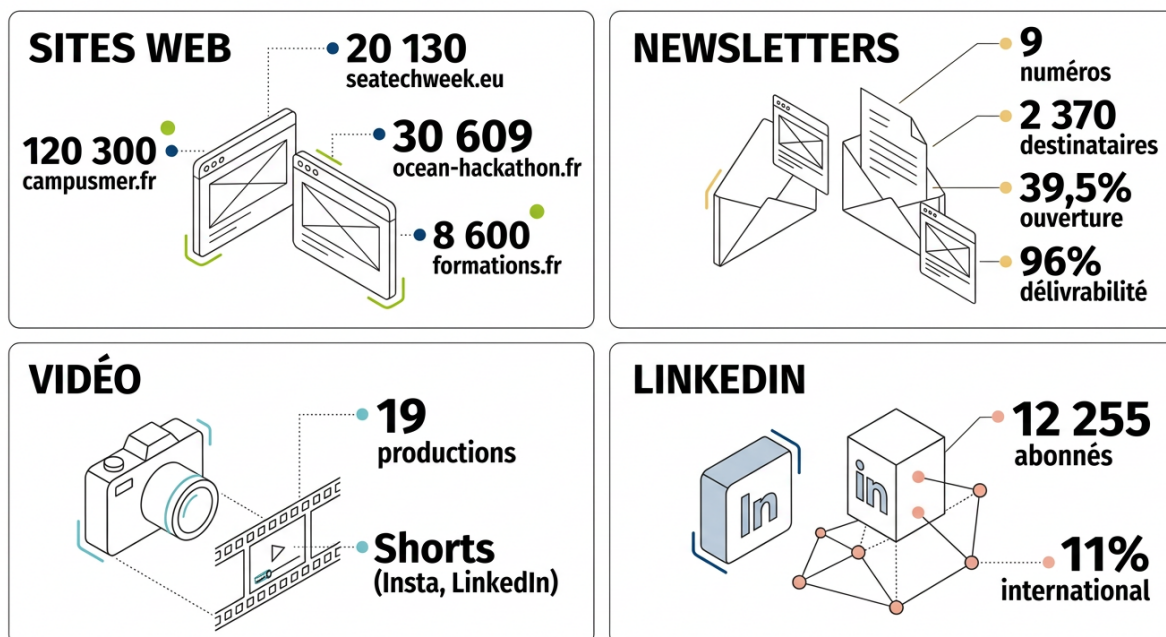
SITES WEB

20 130
seatechweek.eu

120 300
campusmer.fr

30 609
ocean-hackathon.fr

8 600
formations.fr

NEWSLETTERS

9
numéros

2 370
destinataires

39,5%
ouverture

96%
délivrabilité

VIDÉO

19
productions

Shorts
(Insta, LinkedIn)

LINKEDIN

in

in

12 255
abonnés

11%
international